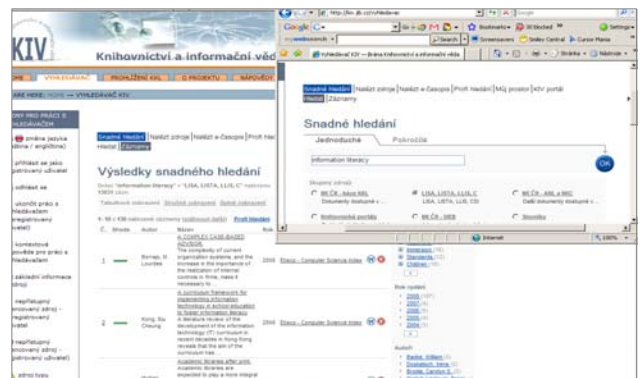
KIV

Knihovnictví a informační věd

OME | VYHLEDÁVAČ | PROHLIŽENÍ KIV | O PROJEKTU | NÁPOVĚD

ARE HERE: HOME >> VYHLEDÁVAČ KIV

Snadné hledání | Najdi zdroje | Najdi e-časopis | Profi hled
Hledat | Záznamy

Výsledky snadného hledání

Dotaz "information literacy" "LISA, LISTA, LLIS, C" nalezeno 10820 záznamů

Č. | Shoda | Autor | Název | Rok

1 | Bornejo, M. Lourdes | A COMPLEX CASE-BASED ADVISOR. | 2006 | Ebsco - Computer Science Index

2 | Kong, Siu Cheung | A curriculum framework for implementing information technology in school education to foster information literacy. | 2008 | Ebsco - Computer Science Index

Academic libraries after print.

http://lib.ib.cz/vyhledavac

Google

Bookmarks | Settings

Vyhledávač KIV – Brána knihovnictví a informační vědy

Snadné hledání | Najdi zdroje | Najdi e-časopis | Profi hledání | Můj prostor | KIV portál
Hledat | Záznamy

Snadné hledání

Jednoduché | Pokročilé

information literacy

OK

Skupiny zdrojů:

ME ČR - kbox KIIL
LISA, LISTA, LLIS, C
ME ČR - ANL a MKC
Knihovnická portály
ME ČR - WEB
Slovníky

Internet | 100%

Rok vydání
2008
2007
2006
2005
2004

Autoři